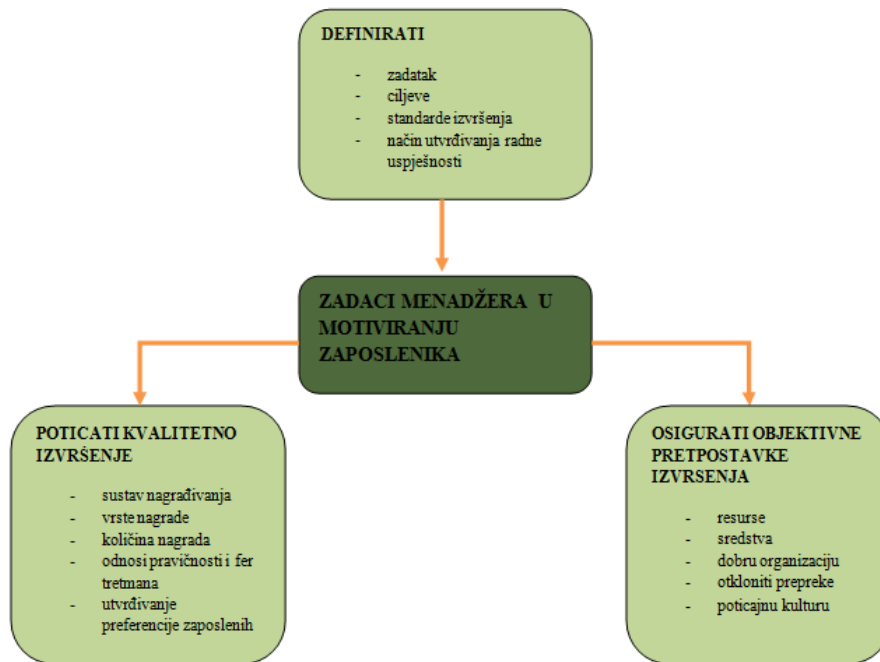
DEFINIRATI

- zadatak
- ciljeve
- standarde izvršenja
- način utvrđivanja radne uspješnosti

ZADACI MENADŽERA U MOTIVIRANJU ZAPOSLENIKA

POTICATI KVALITETNO IZVRŠENJE

- sustav nagrađivanja
- vrste nagrade
- količina nagrada
- odnosi pravičnosti i fer tretmana
- utvrđivanje preferencije zaposlenih

OSIGURATI OBJEKTIVNE PRETPOSTAVKE IZVRSENJA

- resurse
- sredstva
- dobru organizaciju
- otkloniti prepreke
- poticajnu kulturu